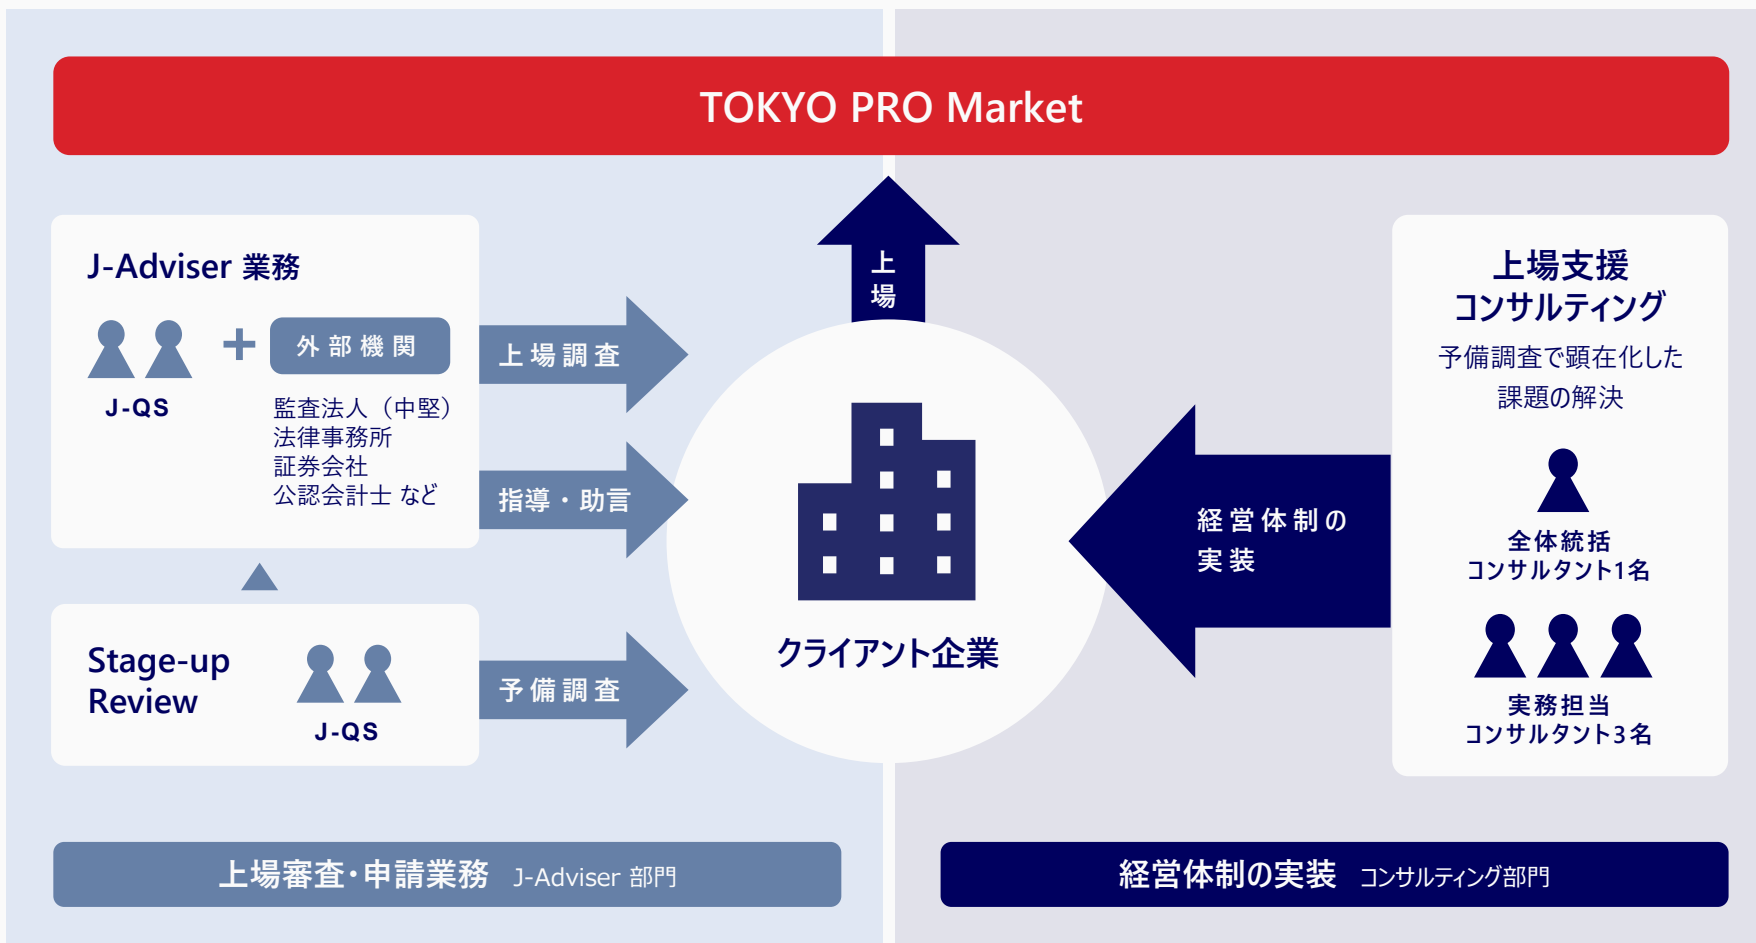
TOKYO PRO Market

J-Adviser 業務

J-QS

外部機関

監査法人（中堅）
法律事務所
証券会社
公認会計士 など

上場調査

指導・助言

Stage-up Review

J-QS

予備調査

上
場

クライアント企業

経営体制の
実装

上場支援
コンサルティング

予備調査で顕在化した
課題の解決

全体統括
コンサルタント1名

実務担当
コンサルタント3名

上場審査・申請業務 J-Adviser 部門

経営体制の実装 コンサルティング部門